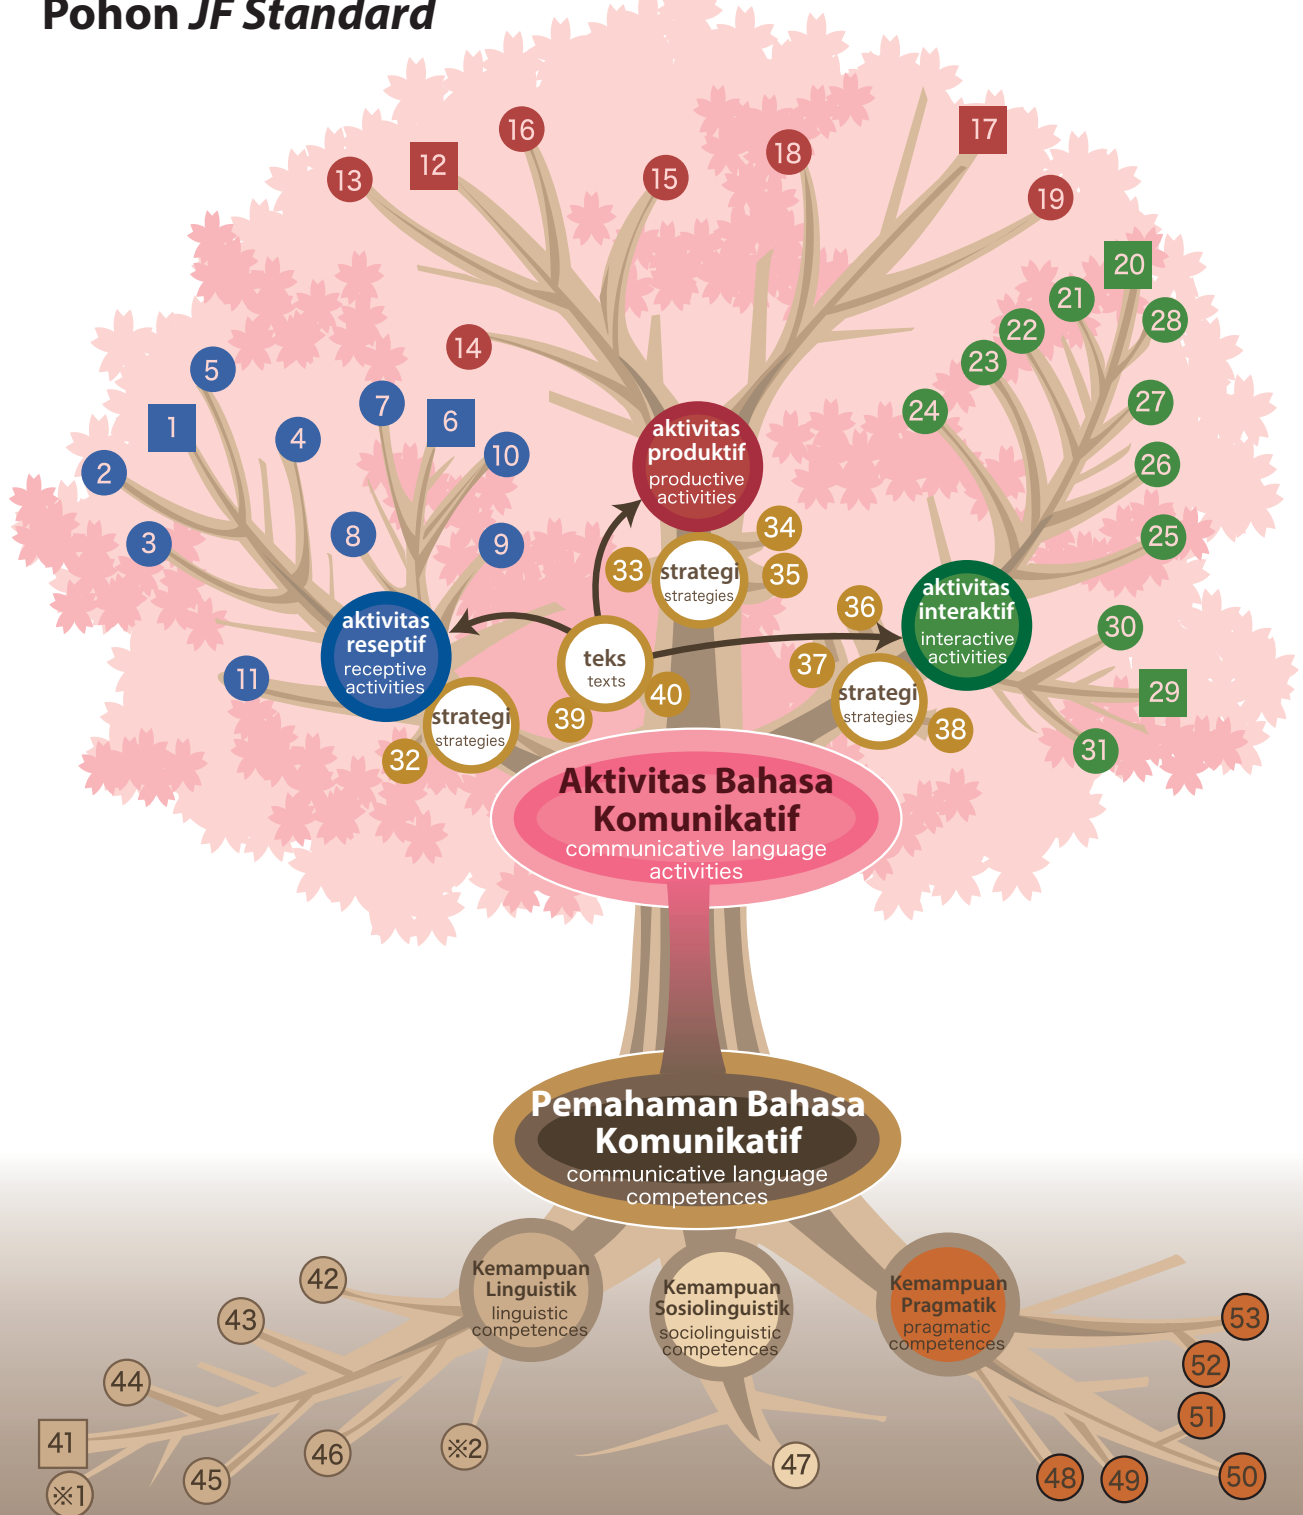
Pohon JF Standard

16 17 12 18 13 15 19 20 21 28 22 23 14 27 5 24 7 26 6 1 4 10 2 25 8 9 3

aktivitas produktif
productive activities

34 33 strategi strategies 35

aktivitas reseptif
receptive activities

36

aktivitas interaktif
interactive activities

30 29

11

teks
texts

37 40 39

strategi
strategies

strategi
strategies

38 31 32

Aktivitas Bahasa Komunikatif
communicative language activities

Pemahaman Bahasa Komunikatif
communicative language competences

Kemampuan Linguistik
linguistic competences

Kemampuan Sosiolinguistik
sociolinguistic competences

Kemampuan Pragmatik
pragmatic competences

42 43 44 41 ※1 45 46 ※2 47 53 52 51 48 49 50